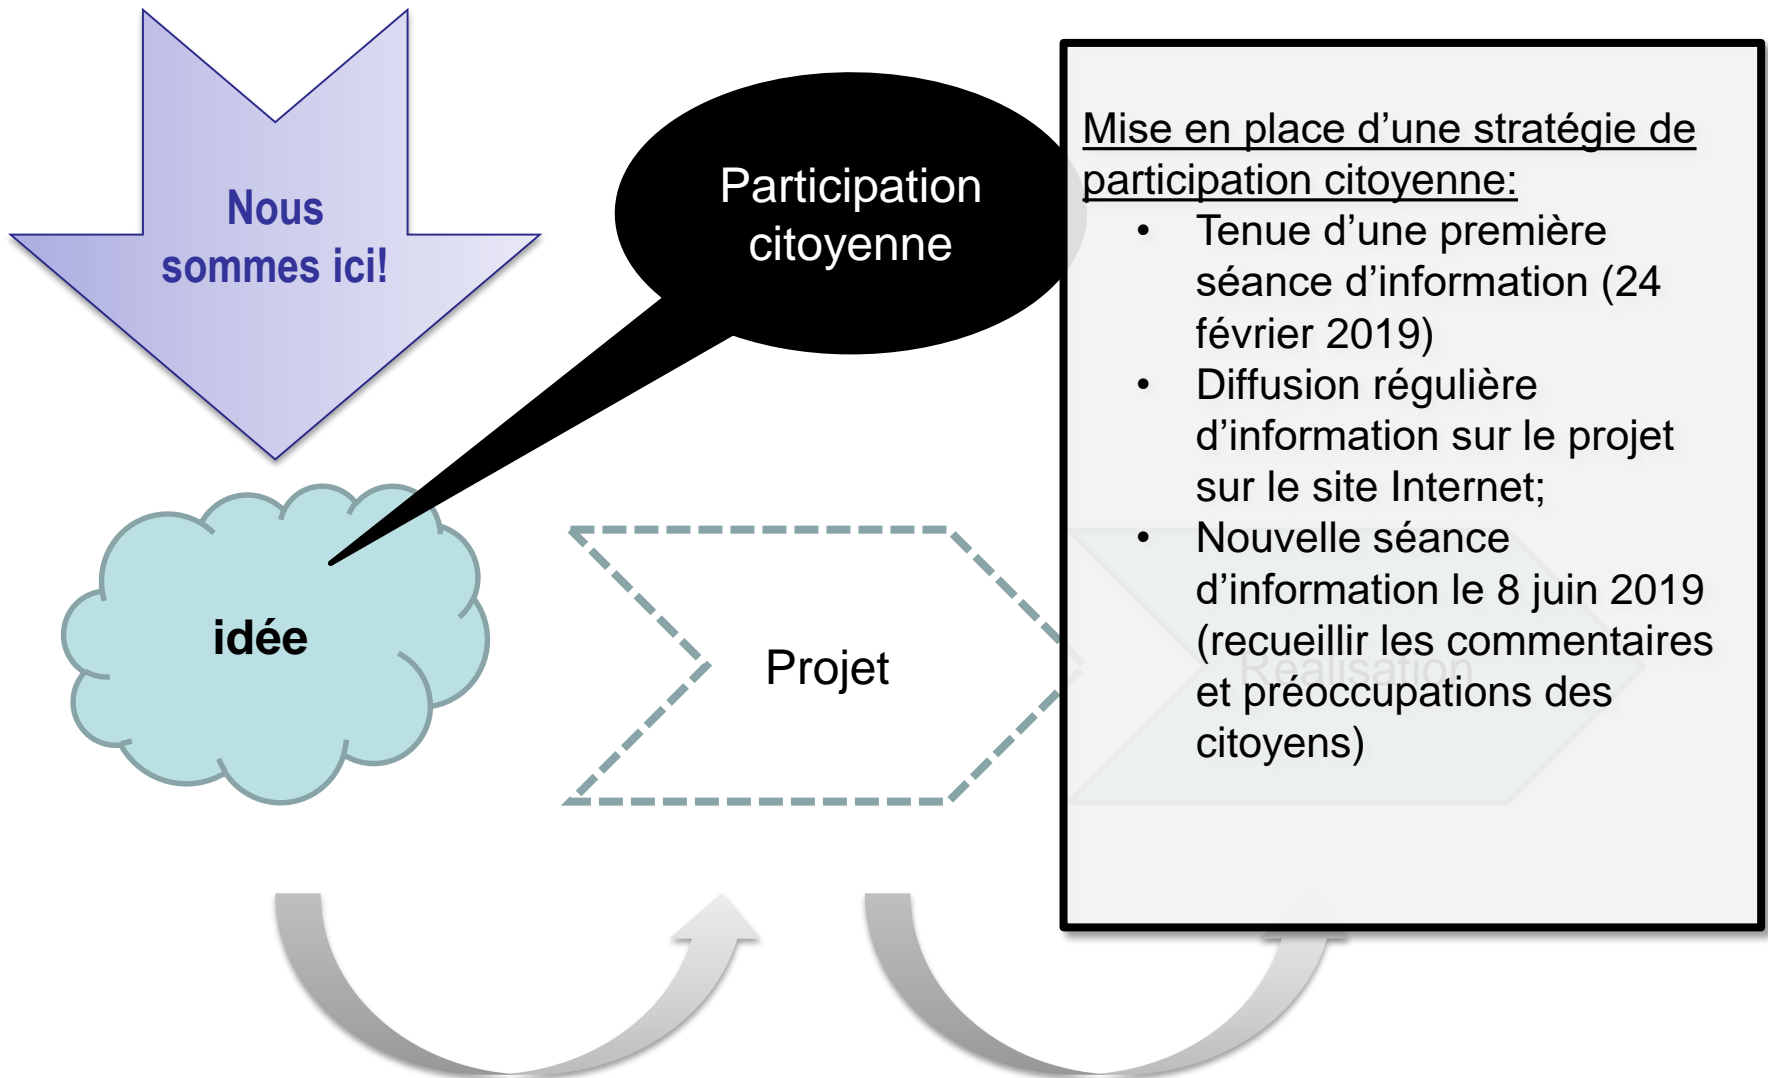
Nous sommes ici!

Participation citoyenne

idée

Projet

Réalisation

Mise en place d'une stratégie de participation citoyenne:
• Tenue d'une première séance d'information (24 février 2019)
• Diffusion régulière d'information sur le projet sur le site Internet;
• Nouvelle séance d'information le 8 juin 2019 (recueillir les commentaires et préoccupations des citoyens)